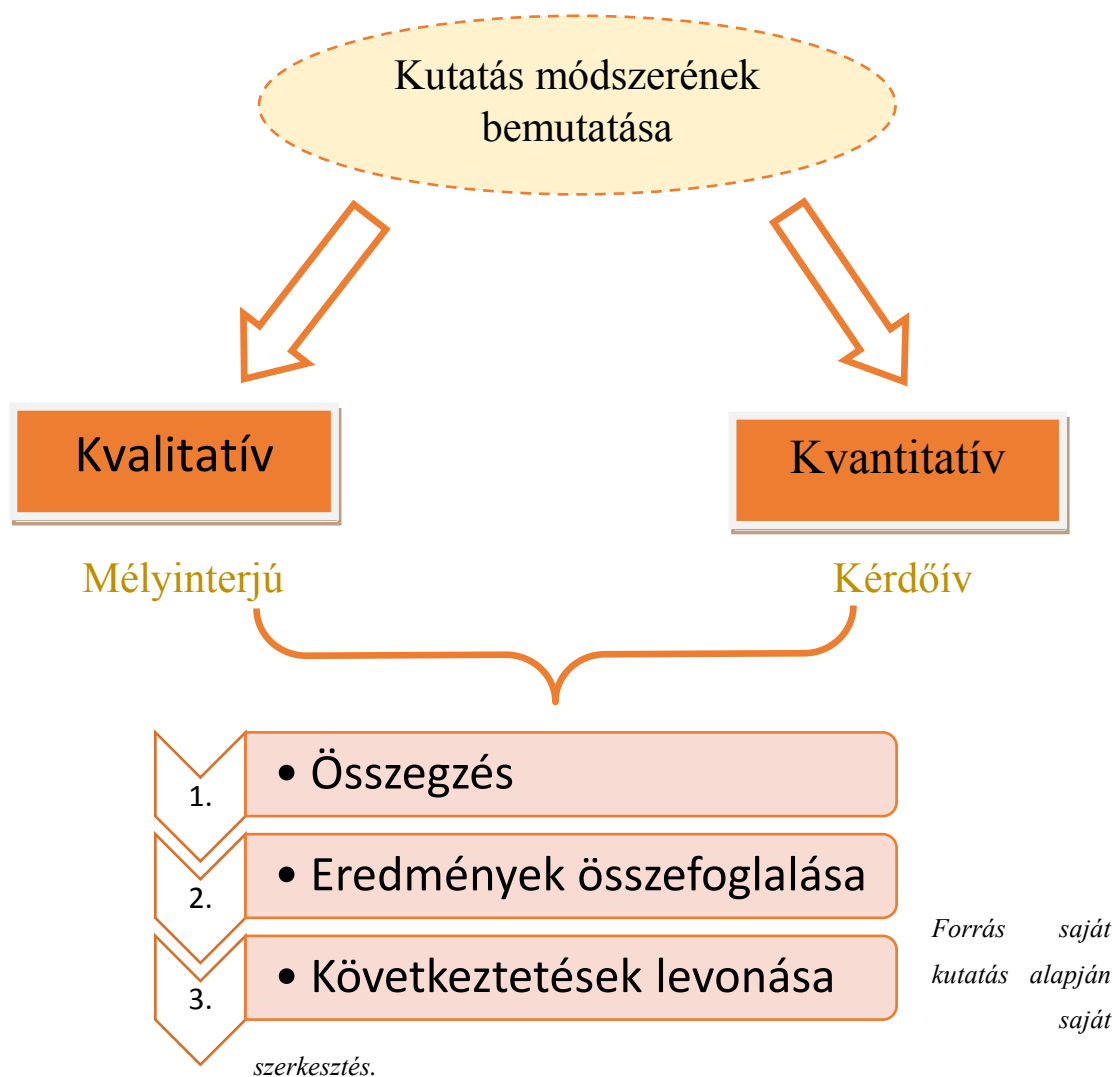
Kutatás módszerének bemutatása

Kvalitatív

Kvantitatív

Mélyinterjú

Kérdőív

1.
• Összegzés

2.
• Eredmények összefoglalása

3.
• Következtetések levonása

Forrás saját kutatás alapján saját szerkesztés.